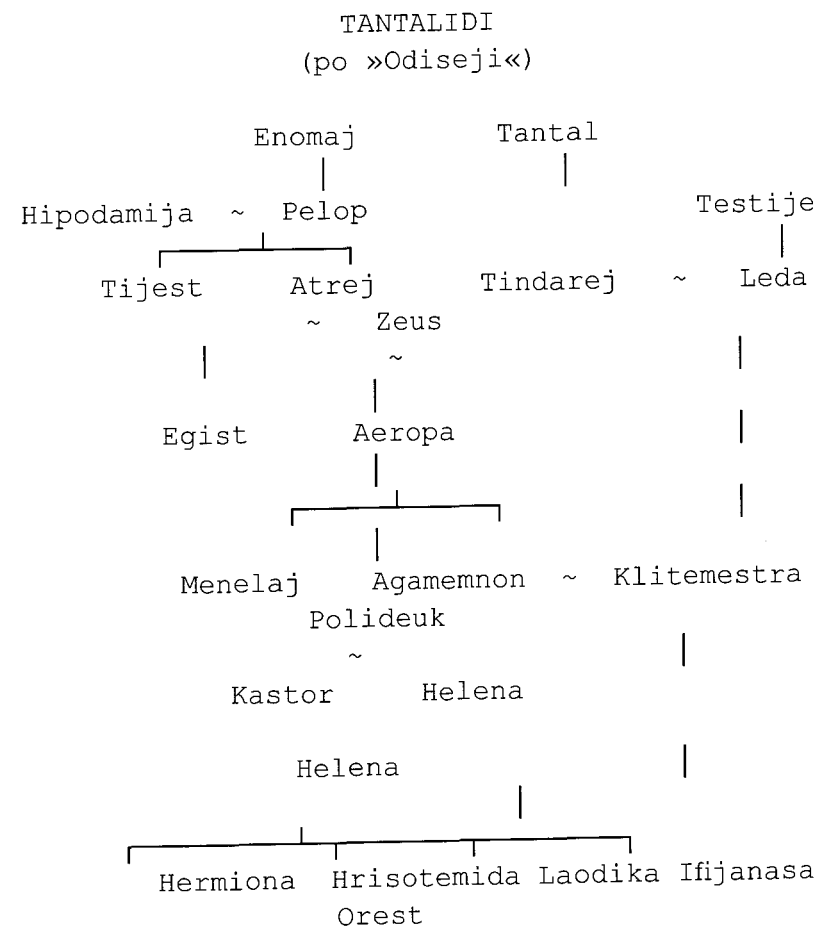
TANTALIDI
(po »Odiseji«)

Enomaj

Tantal

Hipodamija ~ Pelop

Testije

Tijest

Atrej

Tindarej ~ Leda

~ Zeus

~

Egist

Aeropa

Menelaj

Agamemnon ~ Klitemestra

Polideuk

~

Kastor

Helena

Helena

Hermiona

Hrisotemida

Laodika

Ifijanasa

Orest